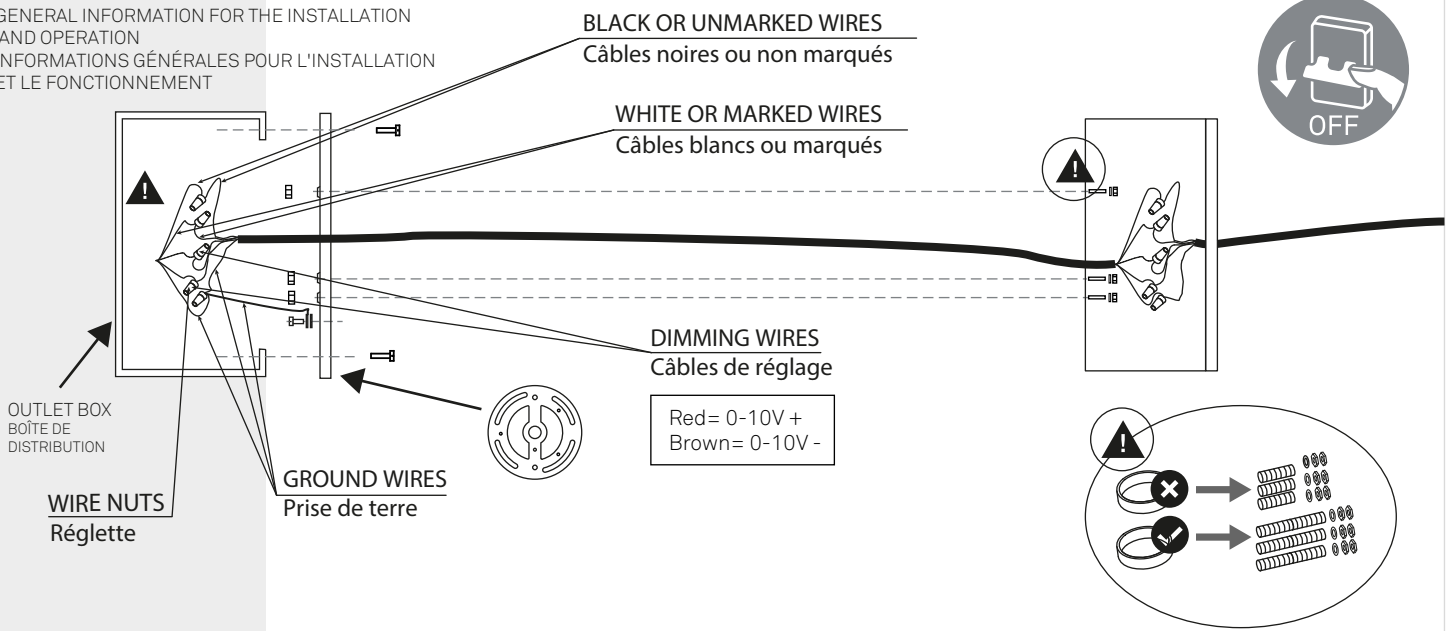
GENERAL INFORMATION FOR THE INSTALLATION AND OPERATION
INFORMATIONS GÉNÉRALES POUR L'INSTALLATION ET LE FONCTIONNEMENT

BLACK OR UNMARKED WIRES
Câbles noires ou non marqués

WHITE OR MARKED WIRES
Câbles blancs ou marqués

OFF

DIMMING WIRES
Câbles de réglage

Red= 0-10V +
Brown= 0-10V -

OUTLET BOX
BOÎTE DE DISTRIBUTION

WIRE NUTS
Réglette

GROUND WIRES
Prise de terre